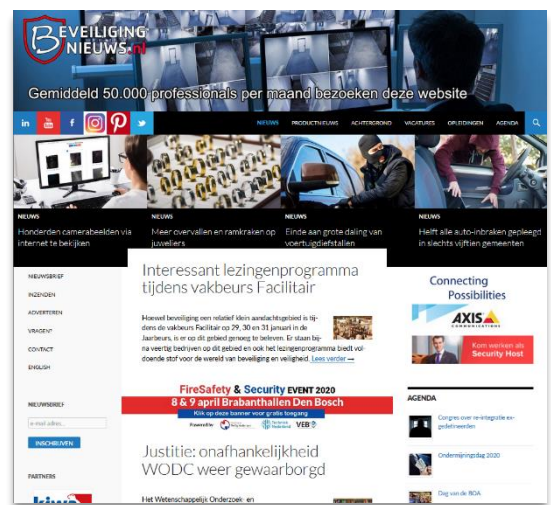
BEVEILIGING NIEUWS.nl

Gemiddeld 50.000 professionals per maand bezoeken deze website

in You Tube f

NIEUWS PRODUCTNIEUWS ACHTERGROND VACATURES OPLEIDINGEN AGENDA

NIEUWS
Honderden camerabeelden via internet te bekijken

NIEUWS
Meer overvallen en ramkraken op juweliers

NIEUWS
Einde aan grote daling van voertuigdiefstallen

NIEUWS
Helft alle auto-inbraken gepleegd in slechts vijftien gemeenten

NIEUWSBRIEF
INZENDEN
ADVERTEREN
VRAGEN?
CONTACT
ENGLISH

NIEUWSBRIEF
e-mail adres
INSCHRIJVEN

PARTNERS

Interessant lezingenprogramma tijdens vakbeurs Facilitair

Hoewel beveiliging een relatief klein aandachtgebied is tijdens de vakbeurs Facilitair op 29, 30 en 31 januari in de Jaarbeurs, is er op dit gebied en genoeg te beleven. Er staan bijna veertig bedrijven op dit gebied en het lezingenprogramma biedt voldoende stof voor de wereld van beveiliging en veiligheid. Lees verder →

FireSafety & Security EVENT 2020
8 & 9 april Brabanthallen Den Bosch
Klik op deze banner voor gratis toegang
VEB

Justitie: onafhankelijkheid WODC weer gewaarborgd

Het Wetenschappelijk Onderzoek- en

Connecting Possibilities
AXIS COMMUNICATIONS

Kom werken als Security Host

AGENDA
Congres over re-integratie ex-gedetineerden
Ondermijningsdag 2020
Dag van de BOA